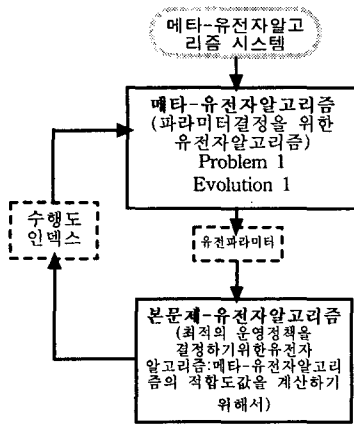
메타-유전자알고리즘 시스템

메타-유전자알고리즘
(파라미터결정을 위한 유전자알고리즘)
Problem 1
Evolution 1

수행도 인덱스

유전파라미터

본문제-유전자알고리즘
(최적의 운영정책을 결정하기위한유전자 알고리즘:메타-유전자알고리즘의 적합도값을 계산하기 위해서)